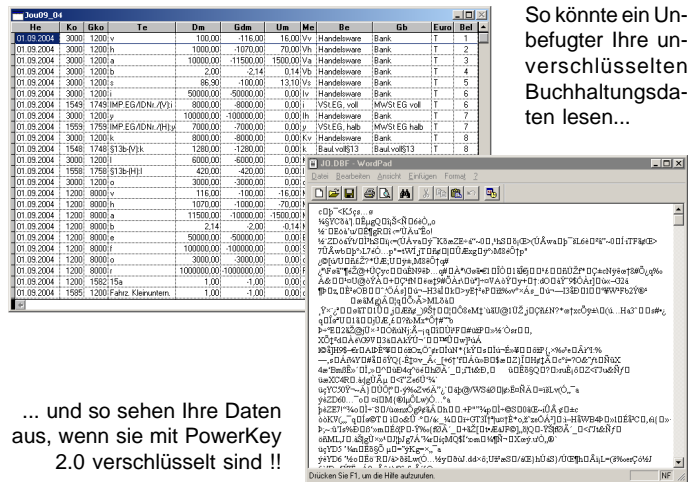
Jou09_04

| He | Ko | Gko | Te | Dm | Gdm | Um | Me | Be | Gb | Euro | Bel |
|---|---|---|---|---|---|---|---|---|---|---|---|
| 01.09.2004 | 3000 | 1200 | v | 100,00 | -116,00 | 16,00 | Vv | Handelsware | Bank | T | 1 |
| 01.09.2004 | 3000 | 1200 | h | 1000,00 | -1070,00 | 70,00 | Vh | Handelsware | Bank | T | 2 |
| 01.09.2004 | 3000 | 1200 | v | 10000,00 | -11500,00 | 1500,00 | Va | Handelsware | Bank | T | 3 |
| 01.09.2004 | 3000 | 1200 | b | 2,00 | -2,14 | 0,14 | Vb | Handelsware | Bank | T | 4 |
| 01.09.2004 | 3000 | 1200 | s | 86,90 | -100,00 | 13,10 | Vs | Handelsware | Bank | T | 5 |
| 01.09.2004 | 3000 | 1200 | e | 50000,00 | -50000,00 | 0,00 | Ve | Handelsware | Bank | T | 6 |
| 01.09.2004 | 1549 | 1749 | IMP.EG/IDNr./IV | 8000,00 | -8000,00 | 0,00 | i | VSt.EG, voll | MWSt.EG voll | T | 6 |
| 01.09.2004 | 3000 | 1200 | y | 100000,00 | -100000,00 | 0,00 | Ih | Handelsware | Bank | T | 7 |
| 01.09.2004 | 1559 | 1759 | IMP.EG/IDNr./IH | 7000,00 | -7000,00 | 0,00 | y | VSt.EG, halb | MWSt.EG halb | T | 7 |
| 01.09.2004 | 3000 | 1200 | k | 8000,00 | -8000,00 | 0,00 | kv | Handelsware | Bank | T | 8 |
| 01.09.2004 | 1548 | 1748 | §13b-(V)k | 1280,00 | -1280,00 | 0,00 | k | Baul.voll§13 | Baul.voll§13 | T | 8 |
| 01.09.2004 | 3000 | 1200 | i | 6000,00 | -6000,00 | 0,00 | l | | | | |
| 01.09.2004 | 1558 | 1758 | §13b-(H)l | 420,00 | -420,00 | 0,00 | | | | | |
| 01.09.2004 | 3000 | 1200 | o | 3000,00 | -3000,00 | 0,00 | | | | | |
| 01.09.2004 | 1200 | 8000 | v | 116,00 | -100,00 | -16,00 | | | | | |
| 01.09.2004 | 1200 | 8000 | h | 1070,00 | -1000,00 | -70,00 | | | | | |
| 01.09.2004 | 1200 | 8000 | a | 11500,00 | -10000,00 | -1500,00 | | | | | |
| 01.09.2004 | 1200 | 8000 | b | 2,14 | -2,00 | -0,14 | | | | | |
| 01.09.2004 | 1200 | 8000 | e | 50000,00 | -50000,00 | 0,00 | | | | | |
| 01.09.2004 | 1200 | 8000 | y | 100000,00 | -100000,00 | 0,00 | | | | | |
| 01.09.2004 | 1200 | 8000 | o | 3000,00 | -3000,00 | 0,00 | | | | | |
| 01.09.2004 | 1200 | 8000 | r | 1000000,00 | -1000000,00 | 0,00 | | | | | |
| 01.09.2004 | 1200 | 1582 | 15a | 1,00 | -1,00 | 0,00 | | | | | |
| 01.09.2004 | 1585 | 1200 | Fahrz. Kleinuntern. | 1,00 | -1,00 | 0,00 | | | | | |

So könnte ein Unbefugter Ihre unverschlüsselten Buchhaltungsdaten lesen...

JO.DBF - WordPad
Datei Bearbeiten Ansicht Einfügen Format ?

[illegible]

Drücken Sie F1, um die Hilfe aufzurufen. NF

... und so sehen Ihre Daten aus, wenn sie mit PowerKey 2.0 verschlüsselt sind !!